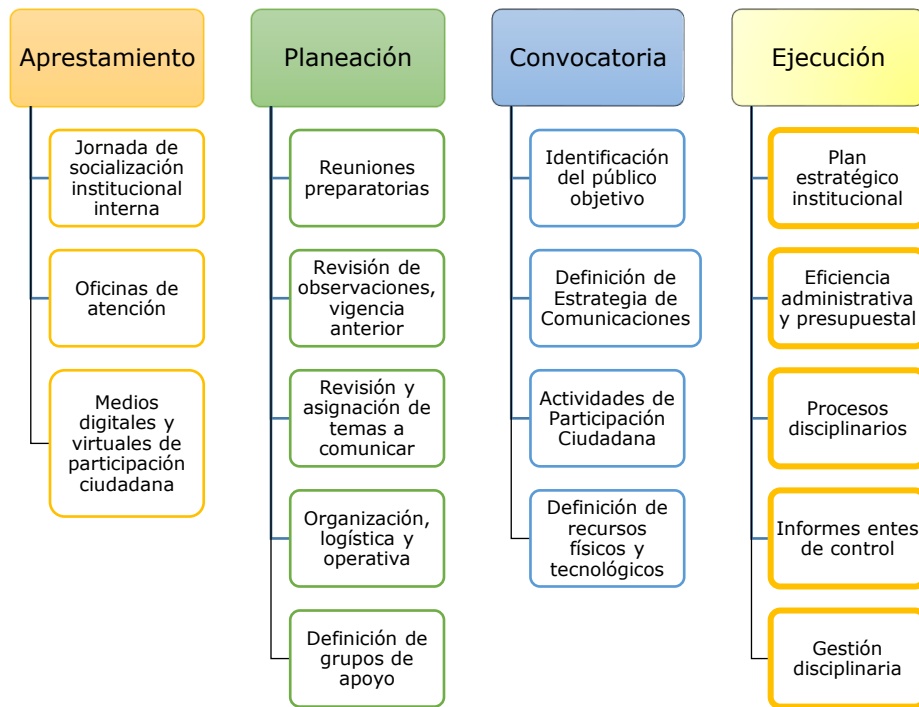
Apresttamiento

Jornada de socialización institucional interna

Oficinas de atención

Medios digitales y virtuales de participación ciudadana

Planeación

Reuniones preparatorias

Revisión de observaciones, vigencia anterior

Revisión y asignación de temas a comunicar

Organización, logística y operativa

Definición de grupos de apoyo

Convocatoria

Identificación del público objetivo

Definición de Estrategia de Comunicaciones

Actividades de Participación Ciudadana

Definición de recursos físicos y tecnológicos

Ejecución

Plan estratégico institucional

Eficiencia administrativa y presupuestal

Procesos disciplinarios

Informes entes de control

Gestión disciplinaria